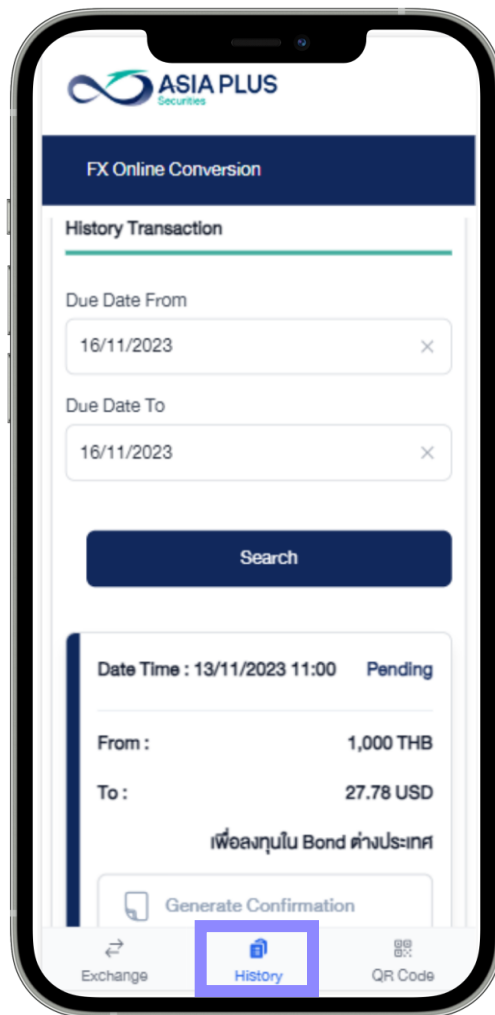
ASIA PLUS
Securities

FX Online Conversion

History Transaction

Due Date From

16/11/2023

Due Date To

16/11/2023

Search

Date Time : 13/11/2023 11:00 Pending

From : 1,000 THB

To : 27.78 USD

เพื่อลงทุนใน Bond ต่างประเทศ

Generate Confirmation

Exchange History QR Code